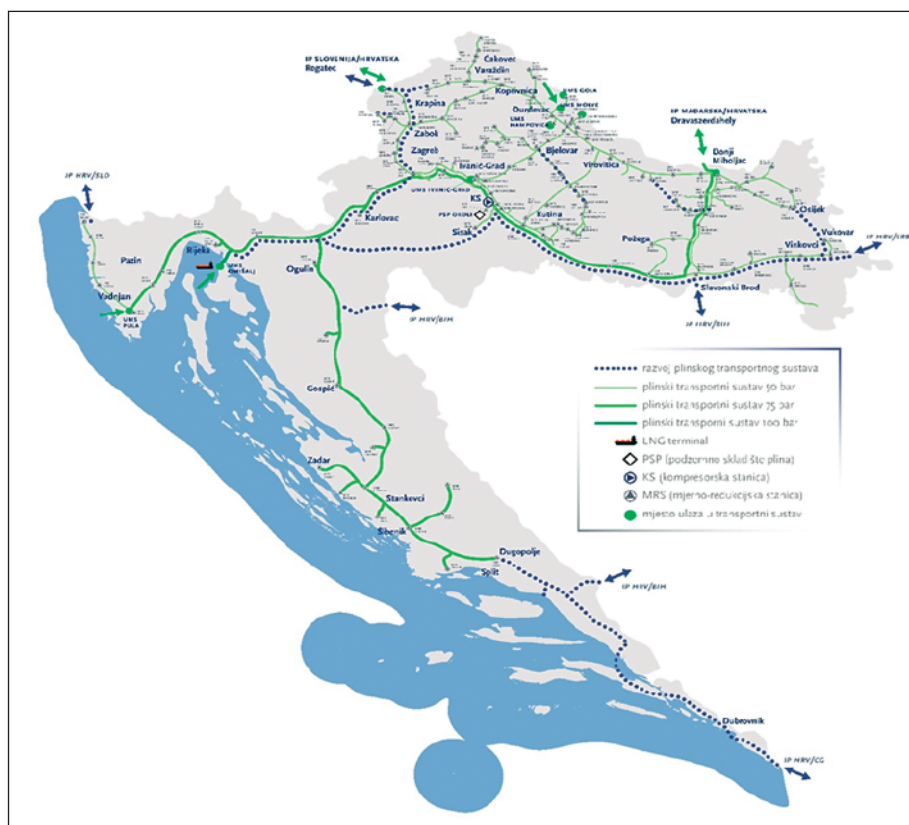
IP SLOVENIJA/HRVATSKA
Rogatec
Čakovec
Varaždin
UMS GOLA
Koprivnica
UMS MOLVE
Đurđevac
UMS HAMPOVICA
Krapina
Zabok
Zagreb
Bjelovar
Virovitica
IP MAĐARSKA/HRVATSKA
Dravaszerdahely
Donji Miholjac
Ivanić-Grad
UMS IVANIĆ-GRAD
KS
PSP OKOLI
Sisak
Kutina
Osijek
Vukovar
IP HRV/SRB
Vinkovci
Požega
Slavonski Brod
IP HRV/BIH
IP HRV/SLO
Karlovac
Pazin
Rijeka
UMS OMIŠALJ
Ogulin
Vodnjan
UMS PULA
IP HRV/BIH
Gospić
Zadar
Stankovci
Šibenik
Dugopolje
Split
IP HRV/BIH
Dubrovnik
IP HRV/CG

razvoj plinskog transportnog sustava
plinski transportni sustav 50 bar
plinski transportni sustav 75 bar
plinski transportni sustav 100 bar
LNG terminal
PSP (podzemno skladište plina)
KS (kompresorska stanica)
MRS (mjerno-redukcijska stanica)
mjesto ulaza u transportni sustav